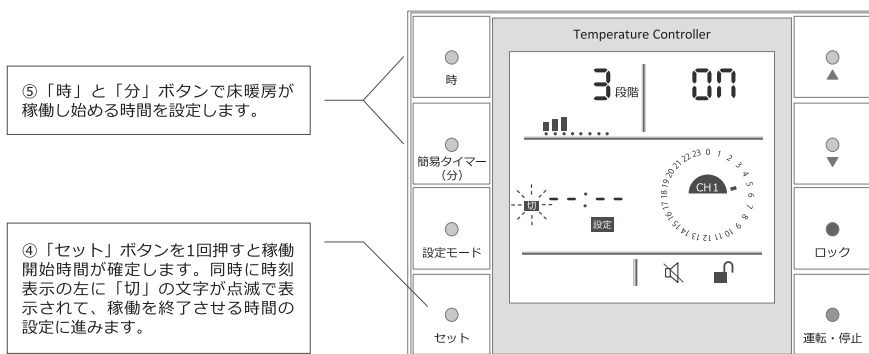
⑤「時」と「分」ボタンで床暖房が稼働し始める時間を設定します。

④「セット」ボタンを1回押すと稼働開始時間が確定します。同時に時刻表示の左に「切」の文字が点滅で表示されて、稼働を終了させる時間の設定に進みます。

時

簡易タイマー（分）

設定モード

セット

Temperature Controller

3 段階

on

切 - - : - -

設定

CH1

22 23 0 1 2 3 4 5 6 7 8 9 10 11 12 13 14 15 16 17 18 19 20 21

▲

▼

ロック

運転・停止